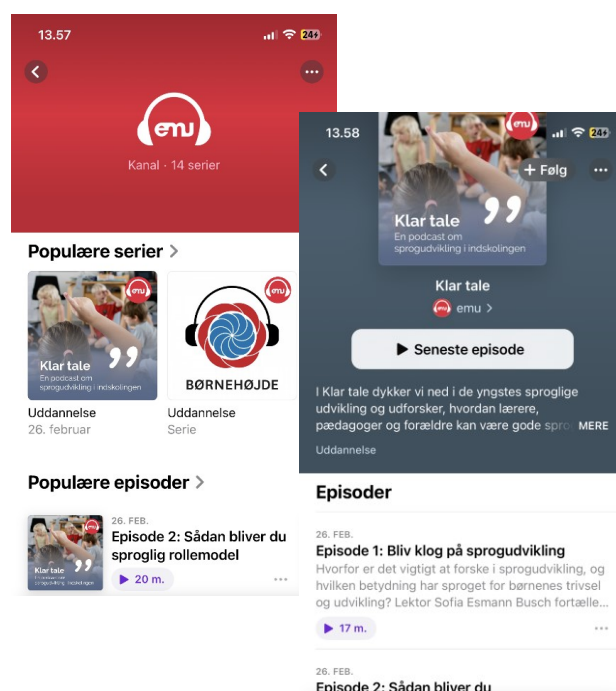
13.57

24

emu

Kanal · 14 serier

Populære serier >

emu

Klar tale

En podcast om sprogudvikling i indskolingen

emu

BØRNEHØJDE

Uddannelse

26. februar

Uddannelse

Serie

Populære episoder >

Klar tale

26. FEB.

Episode 2: Sådan bliver du sproglig rollemodel

▶ 20 m.

13.58

24

+ Følg

emu

Klar tale

En podcast om sprogudvikling i indskolingen

Klar tale

emu >

▶ Seneste episode

I Klar tale dykker vi ned i de yngstes sproglige udvikling og udforsker, hvordan lærere, pædagoger og forældre kan være gode spro MERE

Uddannelse

Episoder

26. FEB.

Episode 1: Bliv klog på sprogudvikling

Hvorfor er det vigtigt at forske i sprogudvikling, og hvilken betydning har sproget for børnenes trivsel og udvikling? Lektor Sofia Esmann Busch fortælle...

▶ 17 m.

26. FEB.

Episode 2: Sådan bliver du